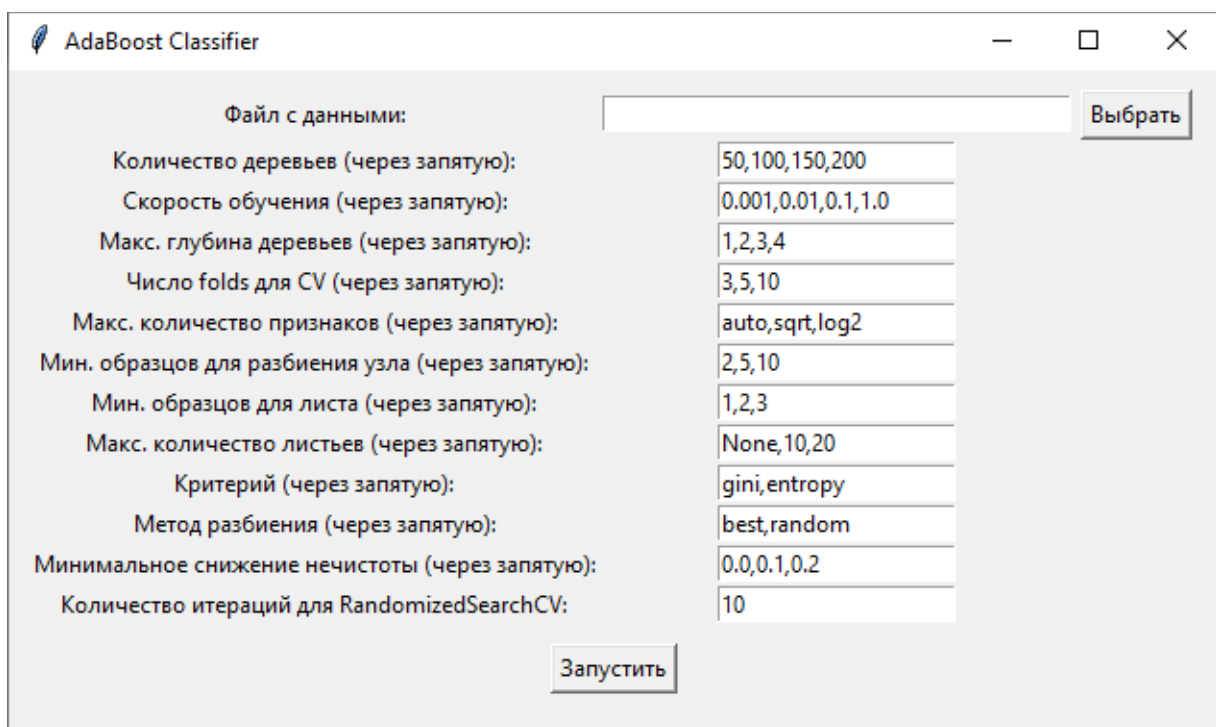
AdaBoost Classifier

Файл с данными: Выбрать

Количество деревьев (через запятую): 50,100,150,200

Скорость обучения (через запятую): 0.001,0.01,0.1,1.0

Макс. глубина деревьев (через запятую): 1,2,3,4

Число folds для CV (через запятую): 3,5,10

Макс. количество признаков (через запятую): auto,sqrt,log2

Мин. образцов для разбиения узла (через запятую): 2,5,10

Мин. образцов для листа (через запятую): 1,2,3

Макс. количество листьев (через запятую): None,10,20

Критерий (через запятую): gini,entropy

Метод разбиения (через запятую): best,random

Минимальное снижение нечистоты (через запятую): 0.0,0.1,0.2

Количество итераций для RandomizedSearchCV: 10

Запустить